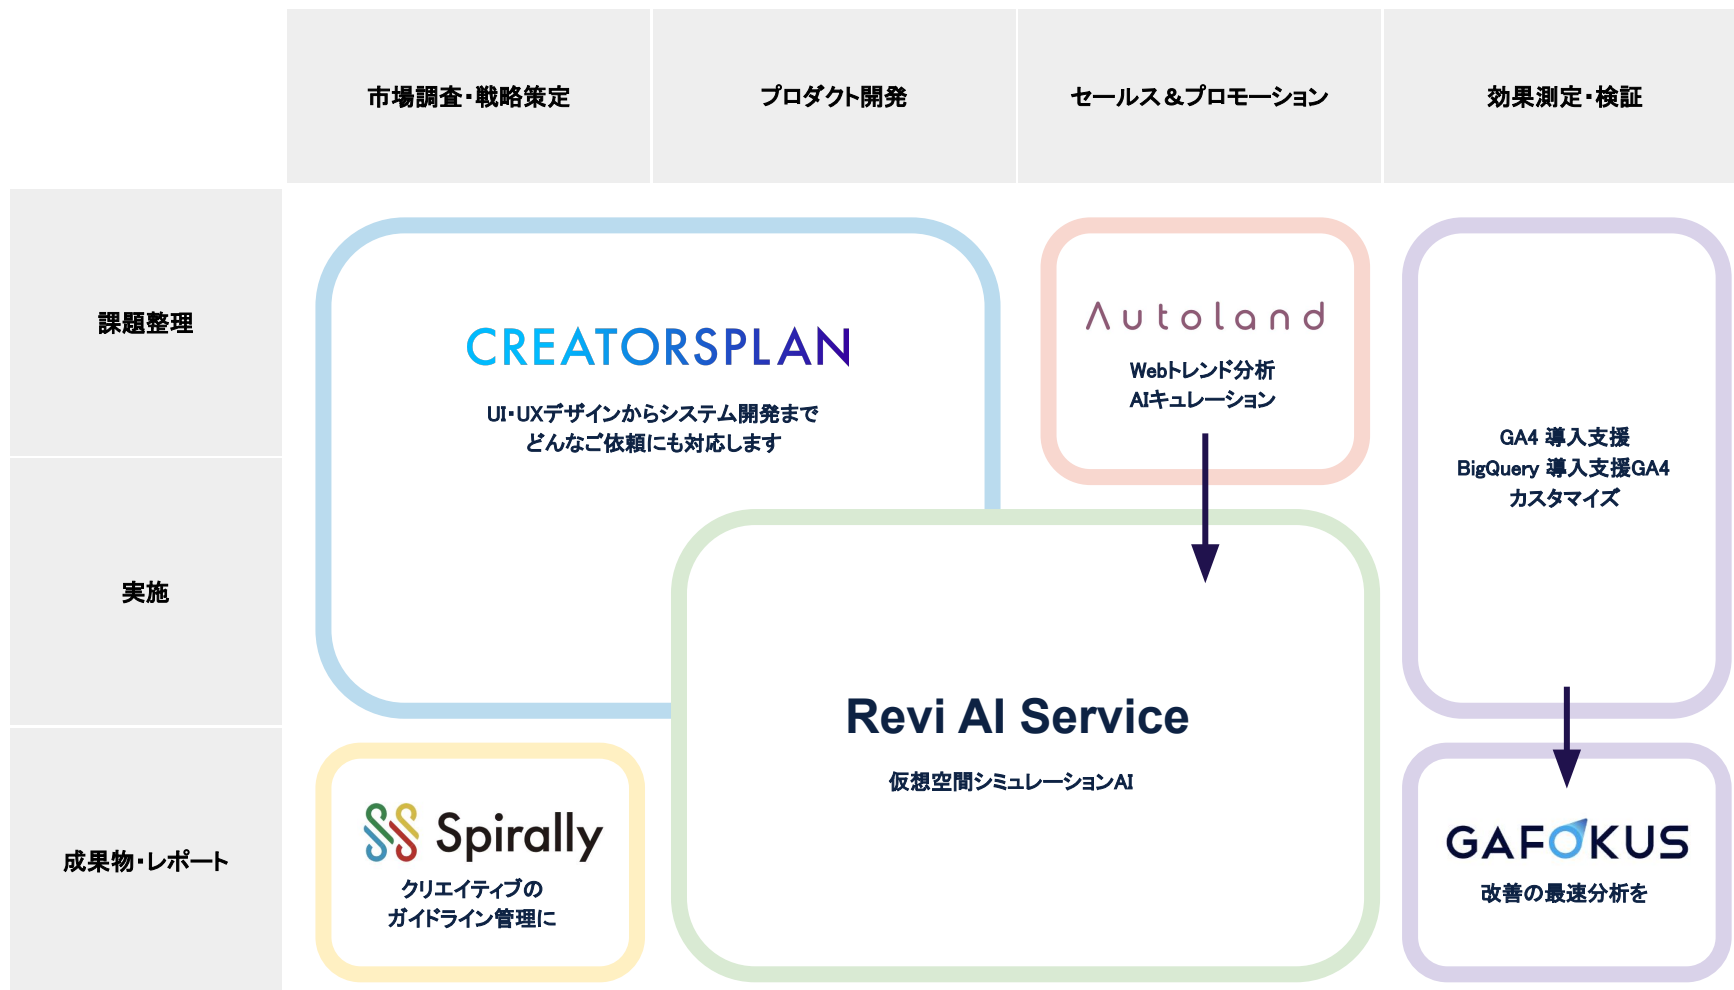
市場調査・戦略策定

プロダクト開発

セールス＆プロモーション

効果測定・検証

課題整理

実施

成果物・レポート

CREATORSPLAN

UI・UXデザインからシステム開発まで
どんなご依頼にも対応します

Autoland

Webトレンド分析
AIキュレーション

GA4 導入支援
BigQuery 導入支援GA4
カスタマイズ

Revi AI Service

仮想空間シミュレーションAI

Spirally

クリエイティブの
ガイドライン管理に

GAFOKUS

改善の最速分析を